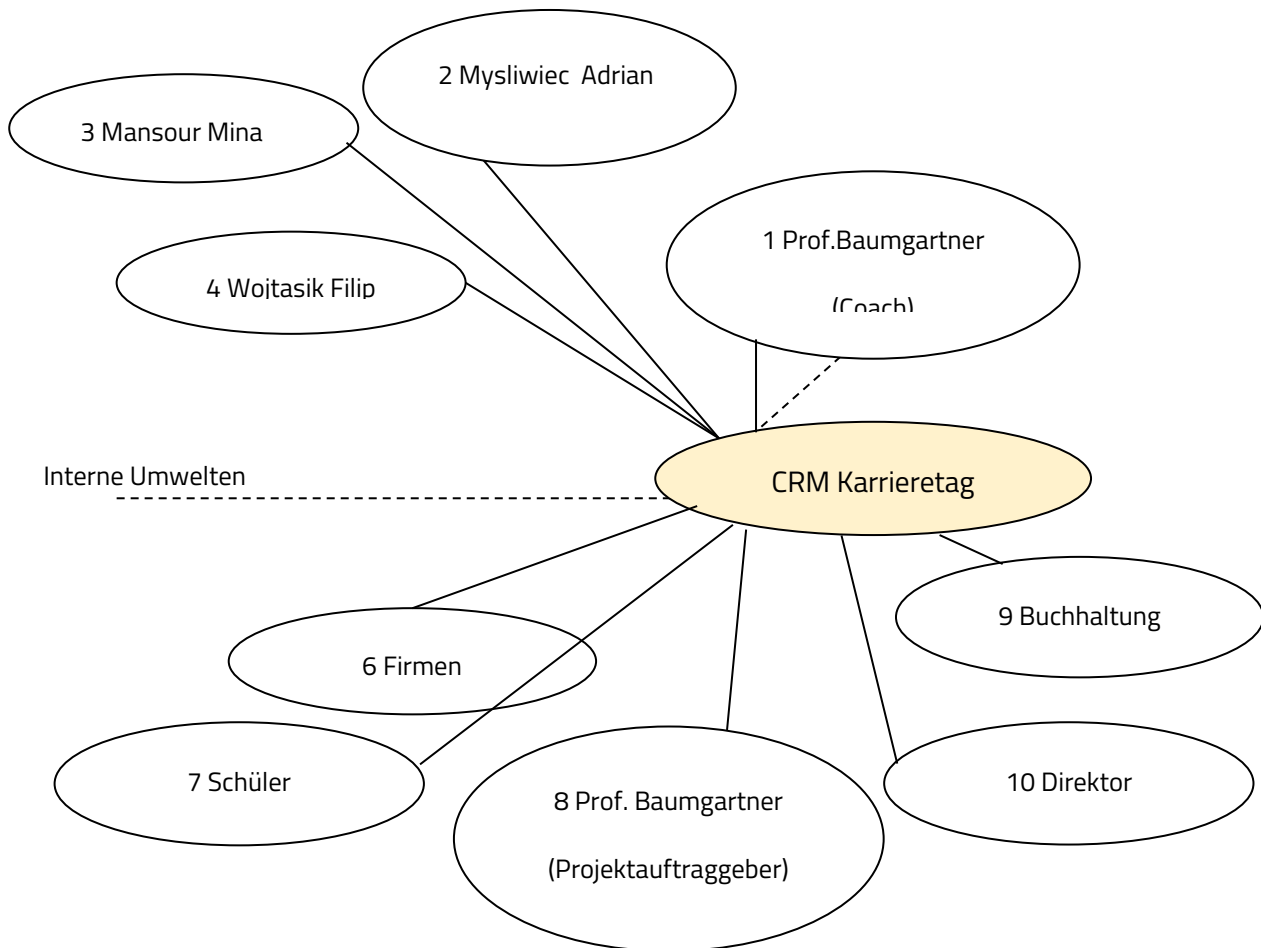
2 Mysliwiec Adrian

3 Mansour Mina

1 Prof.Baumgartner

(Coach)

4 Wojtasik Filip

Interne Umwelten

CRM Karrieretag

9 Buchhaltung

6 Firmen

7 Schüler

8 Prof. Baumgartner

(Projektauftraggeber)

10 Direktor